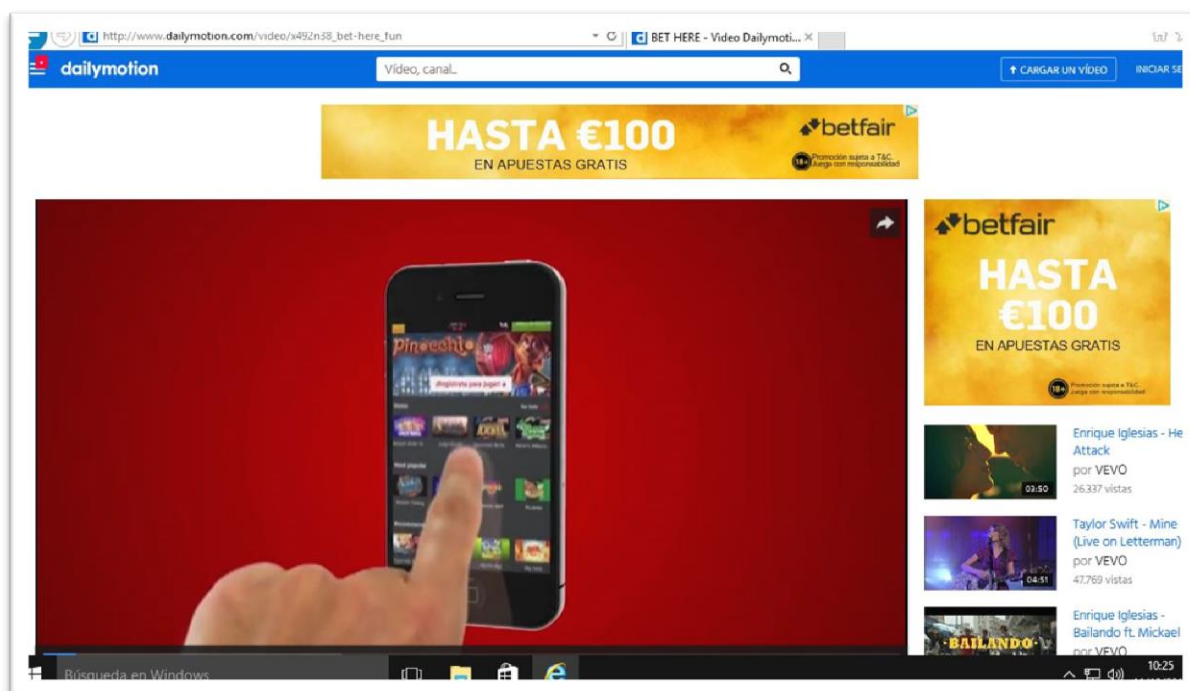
http://www.dailymotion.com/video/x492n38_bet-here_fun
BET HERE - Video Dailymoti... ×

dailymotion
Vídeo, canal...
CARGAR UN VÍDEO
INICIAR SE

HASTA €100
EN APUESTAS GRATIS
betfair
18+ Promoción sujeta a T&C. Juega con responsabilidad

Pinocchio
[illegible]

betfair
HASTA €100
EN APUESTAS GRATIS
18+ Promoción sujeta a T&C. Juega con responsabilidad

Enrique Iglesias - He Attack
por VEVO
26.337 vistas
03:50

Taylor Swift - Mine (Live on Letterman)
por VEVO
47.769 vistas
04:51

Enrique Iglesias - Bailando ft. Mickael
por VEVO
BAILANDO

Búsqueda en Windows
10:25